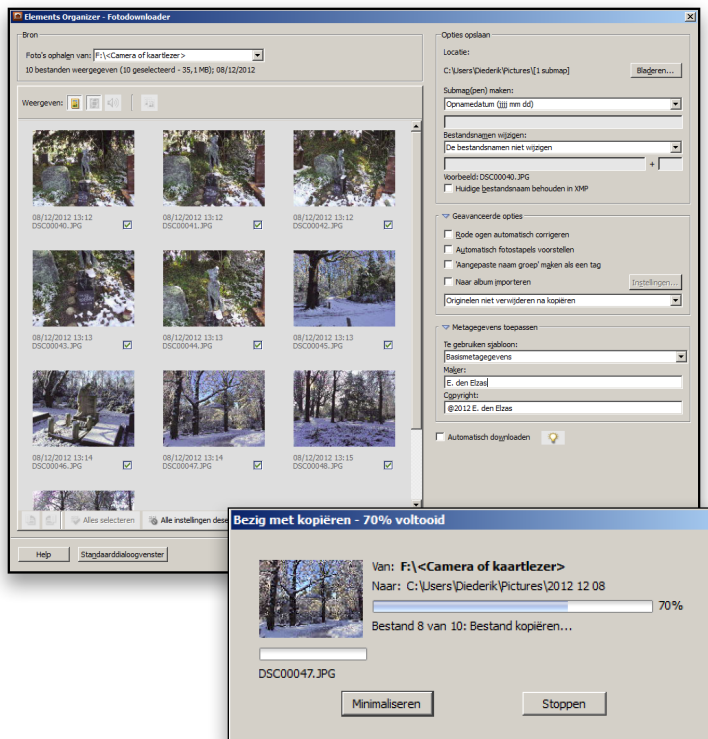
Elements Organizer - Fotodownloader

Bron

Foto's ophalen van: F:\<Camera of kaartlezer>

10 bestanden weergegeven (10 geselecteerd - 35,1 MB); 08/12/2012

Weergeven:

08/12/2012 13:12
DSC00040.JPG

08/12/2012 13:12
DSC00041.JPG

08/12/2012 13:12
DSC00042.JPG

08/12/2012 13:13
DSC00043.JPG

08/12/2012 13:13
DSC00044.JPG

08/12/2012 13:13
DSC00045.JPG

08/12/2012 13:14
DSC00046.JPG

08/12/2012 13:14
DSC00047.JPG

08/12/2012 13:15
DSC00048.JPG

Alles selecteren

Alle instellingen des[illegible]

Help

Standaarddialoogvenster

Opties opslaan

Locatie:

C:\Users\Diederik\Pictures\[1 submap]

Bladeren...

Submap(pen) maken:

Opnamedatum (jjjj mm dd)

Bestandsnamen wijzigen:

De bestandsnamen niet wijzigen

+

Voorbeeld: DSC00040.JPG

Huidige bestandsnaam behouden in XMP

Geavanceerde opties

Rode ogen automatisch corrigeren

Automatisch fotostapels voorstellen

'Aangepaste naam groep' maken als een tag

Naar album importeren

Instellingen...

Originelen niet verwijderen na kopiëren

Metagegevens toepassen

Te gebruiken sjabloon:

Basismetagegevens

Maker:

E. den Elzas

Copyright:

@2012 E. den Elzas

Automatisch downloaden

Bezig met kopiëren - 70% voltooid

Van: F:\<Camera of kaartlezer>

Naar: C:\Users\Diederik\Pictures\2012 12 08

70%

Bestand 8 van 10: Bestand kopiëren...

DSC00047.JPG

Minimaliseren

Stoppen